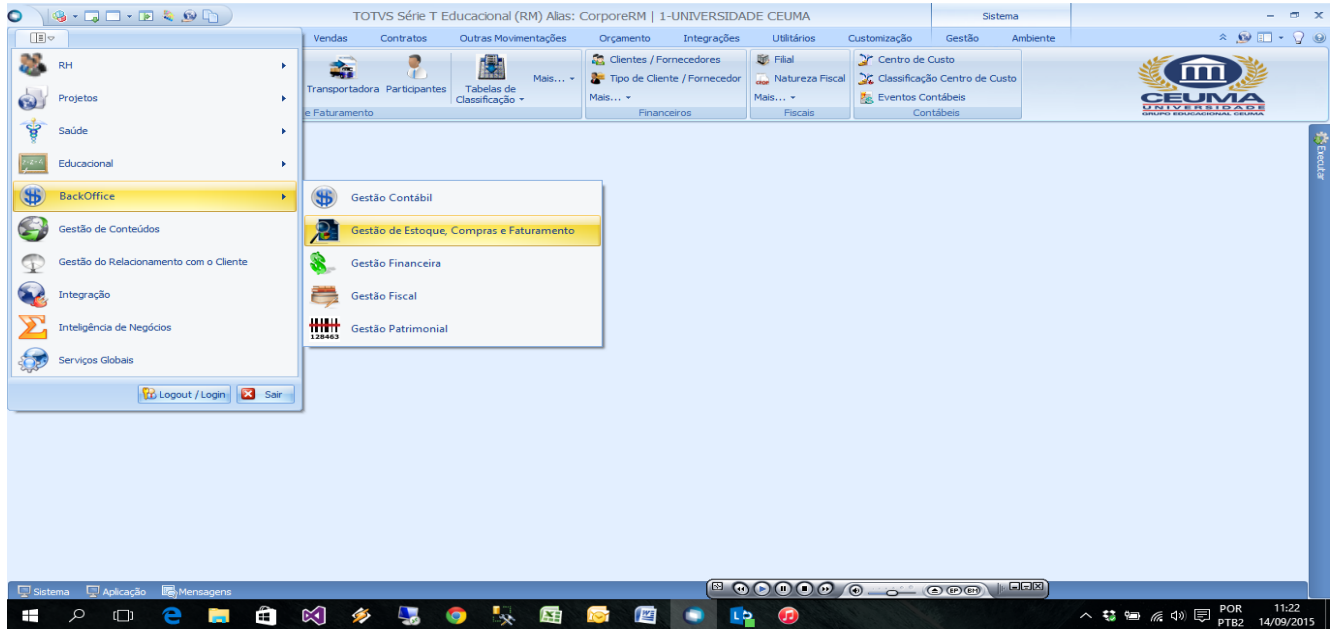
TOTVS Série T Educacional (RM) Alias: CorporeRM | 1-UNIVERSIDADE CEUMA

Sistema

Vendas Contratos Outras Movimentações Orçamento Integrações Utilitários Customização Gestão Ambiente

Transportadora Participantes Tabelas de Classificação Mais...

e Faturamento

Clientes / Fornecedores
Tipo de Cliente / Fornecedor
Mais...
Financeiros

Filial
Natureza Fiscal
Mais...
Fiscais

Centro de Custo
Classificação Centro de Custo
Eventos Contábeis
Contábeis

CEUMA
UNIVERSIDADE
GRUPO EDUCACIONAL CEUMA

RH
Projetos
Saúde
Educacional
BackOffice
Gestão de Conteúdos
Gestão do Relacionamento com o Cliente
Integração
Inteligência de Negócios
Serviços Globais

Logout / Login Sair

Gestão Contábil
Gestão de Estoque, Compras e Faturamento
Gestão Financeira
Gestão Fiscal
128463 Gestão Patrimonial

Executar

Sistema Aplicação Mensagens

POR PTB2 11:22 14/09/2015